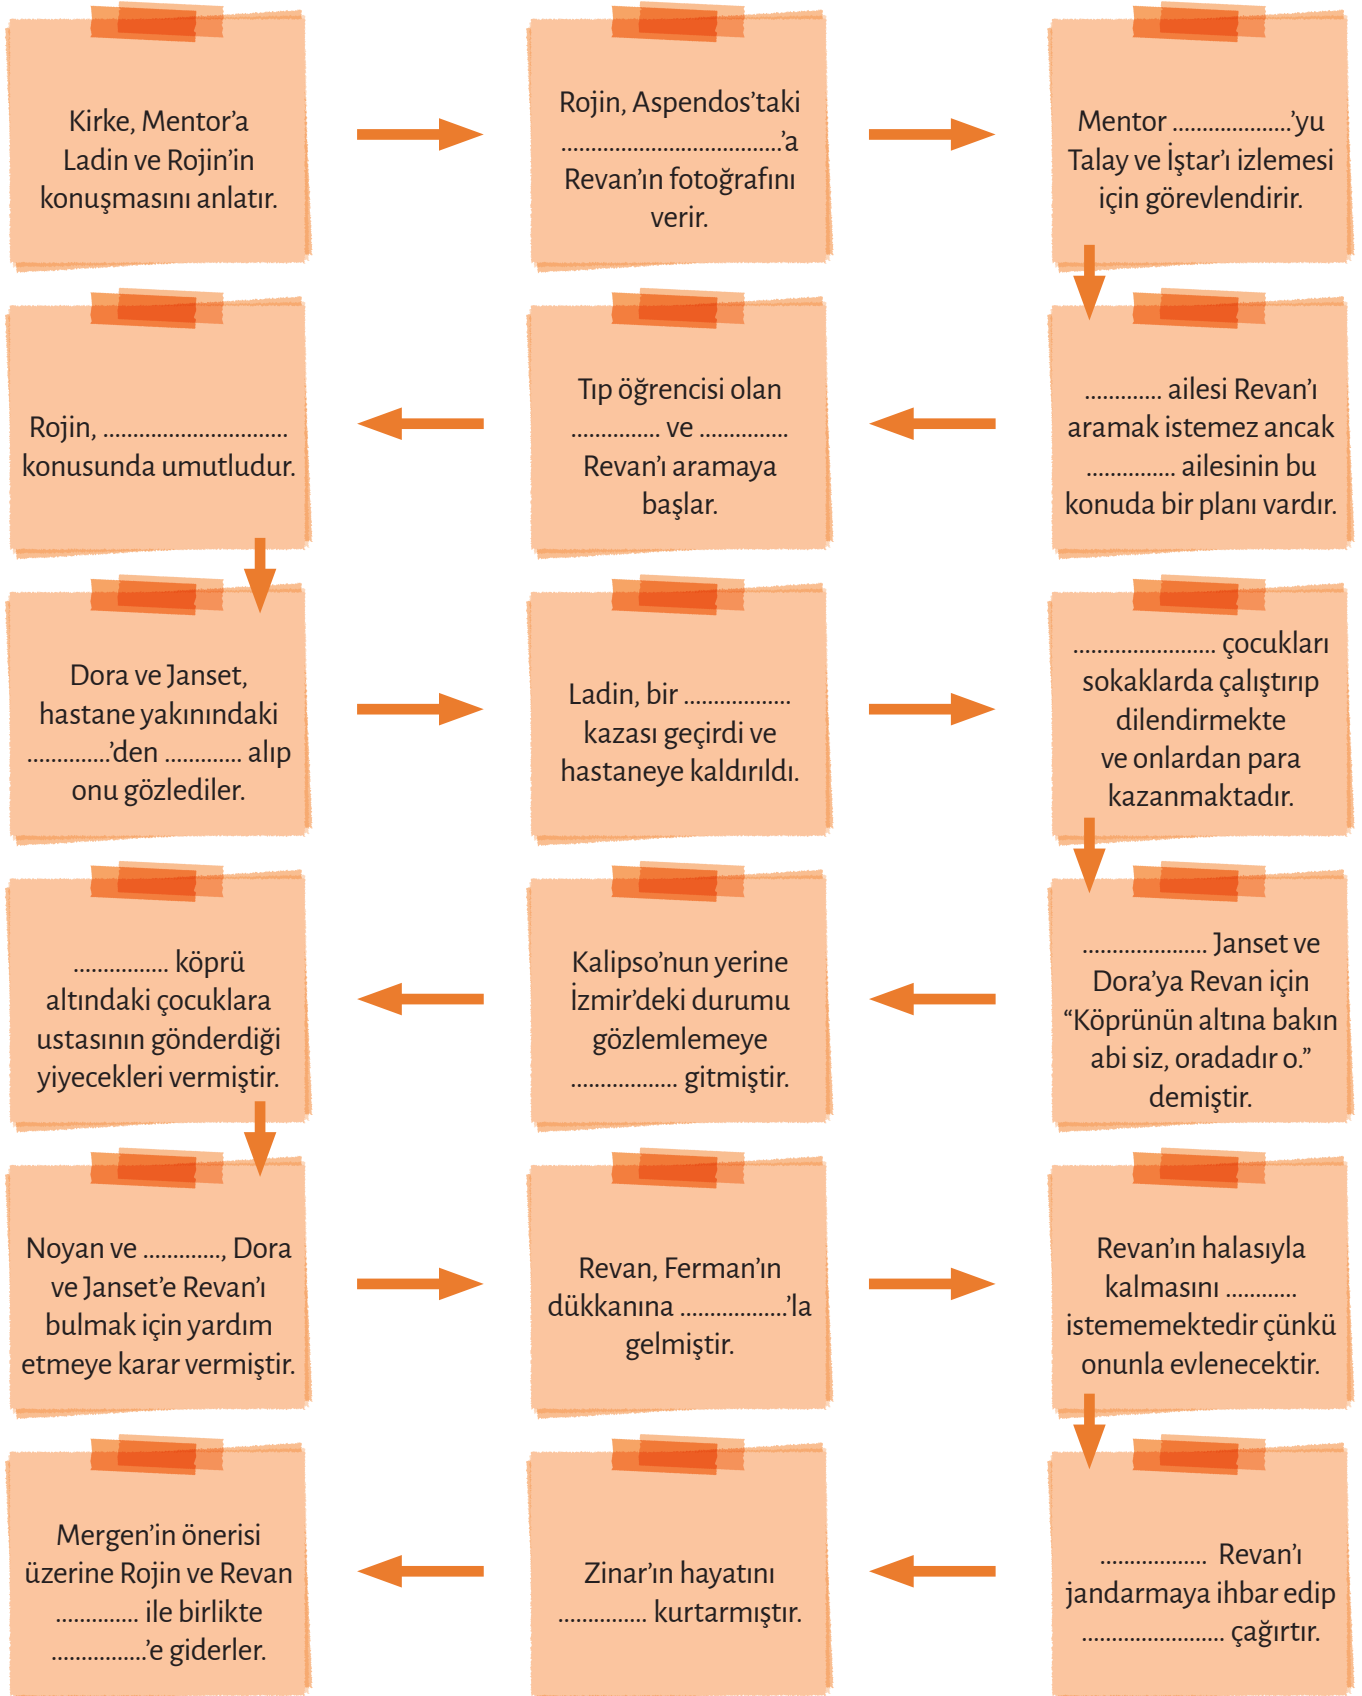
Kirke, Mentor’a Ladin ve Rojin’in konuşmasını anlatır.

Rojin, Aspendos’taki ......................................’a Revan’ın fotoğrafını verir.

Mentor ...................’yu Talay ve İştar’ı izlemesi için görevlendirir.

............ ailesi Revan’ı aramak istemez ancak .............. ailesinin bu konuda bir planı vardır.

Tıp öğrencisi olan .............. ve .............. Revan’ı aramaya başlar.

Rojin, .............................. konusunda umutludur.

Dora ve Janset, hastane yakınındaki .............’den ............ alıp onu gözlediler.

Ladin, bir ................. kazası geçirdi ve hastaneye kaldırıldı.

...................... çocukları sokaklarda çalıştırıp dilendirmekte ve onlardan para kazanmaktadır.

.................... Janset ve Dora’ya Revan için “Köprünün altına bakın abi siz, oradadır o.” demiştir.

Kalipso’nun yerine İzmir’deki durumu gözlemlemeye ................. gitmiştir.

............... köprü altındaki çocuklara ustasının gönderdiği yiyecekleri vermiştir.

Noyan ve ............., Dora ve Janset’e Revan’ı bulmak için yardım etmeye karar vermiştir.

Revan, Ferman’ın dükkanına .................’la gelmiştir.

Revan’ın halasıyla kalmasını ........... istememektedir çünkü onunla evlenecektir.

................. Revan’ı jandarmaya ihbar edip ....................... çağırtır.

Zinar’ın hayatını .............. kurtarmıştır.

Mergen’in önerisi üzerine Rojin ve Revan ............. ile birlikte ...............’e giderler.